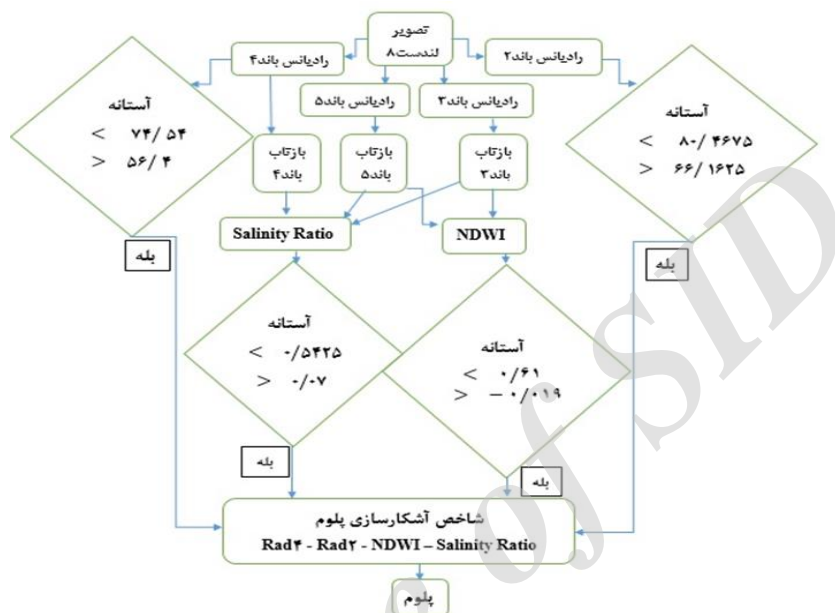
تصویر لندست۸

رادیانس باند۴

رادیانس باند۲

رادیانس باند۵

رادیانس باند۳

آستانه
< ۷۴/ ۵۴
> ۵۶/ ۴

آستانه
< ۸۰/ ۴۶۷۵
> ۶۶/ ۱۶۲۵

بازتاب باند۴

بازتاب باند۵

بازتاب باند۳

Salinity Ratio

NDWI

بله

بله

آستانه
< -/۵۴۲۵
> -/۰۷

آستانه
< ۰/۶۱
> − ۰/۰۱۹

بله

بله

شاخص آشکارسازی پلوم
Rad۴ - Rad۲ - NDWI – Salinity Ratio

پلوم